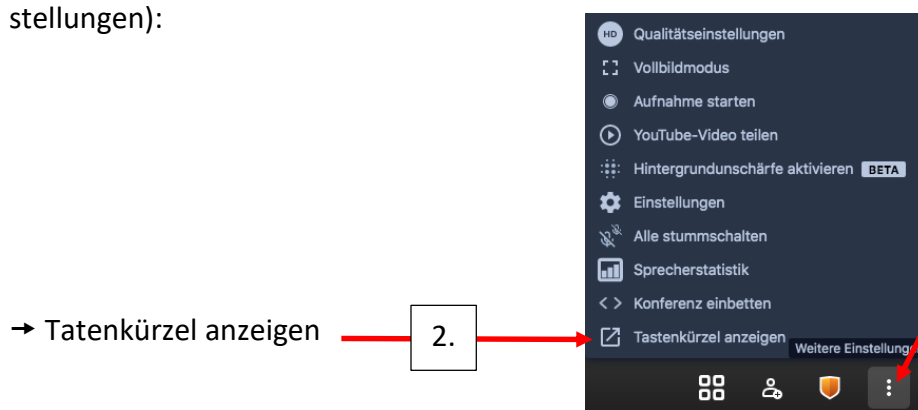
stellungen):

→ Tatenkürzel anzeigen

2.

HD Qualitätseinstellungen
Vollbildmodus
Aufnahme starten
YouTube-Video teilen
Hintergrundunschärfe aktivieren BETA
Einstellungen
Alle stummschalten
Sprecherstatistik
Konferenz einbetten
Tastenkürzel anzeigen
Weitere Einstellunge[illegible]